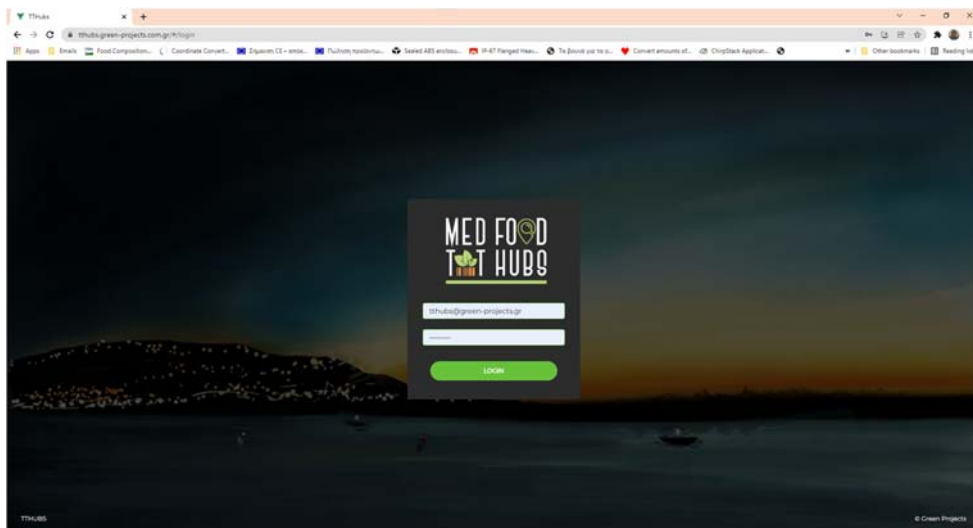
TTHubs

tthubs.green-projects.com.gr/#/login

Apps | Emails | Food Composition... | Coordinate Convert... | Σημεία CE – απαι... | Πωλητές προϊόντω... | Sealed ABS enclosu... | IP-67 Flanged Hea... | Τα βουνά για το ο... | Convert amounts of... | ChirpStack Applicat... | Other bookmarks | Reading list

MED FOOD TT HUBS

tthubs@green-projects.gr

••••••••

LOGIN

TTHUBS

© Green Projects